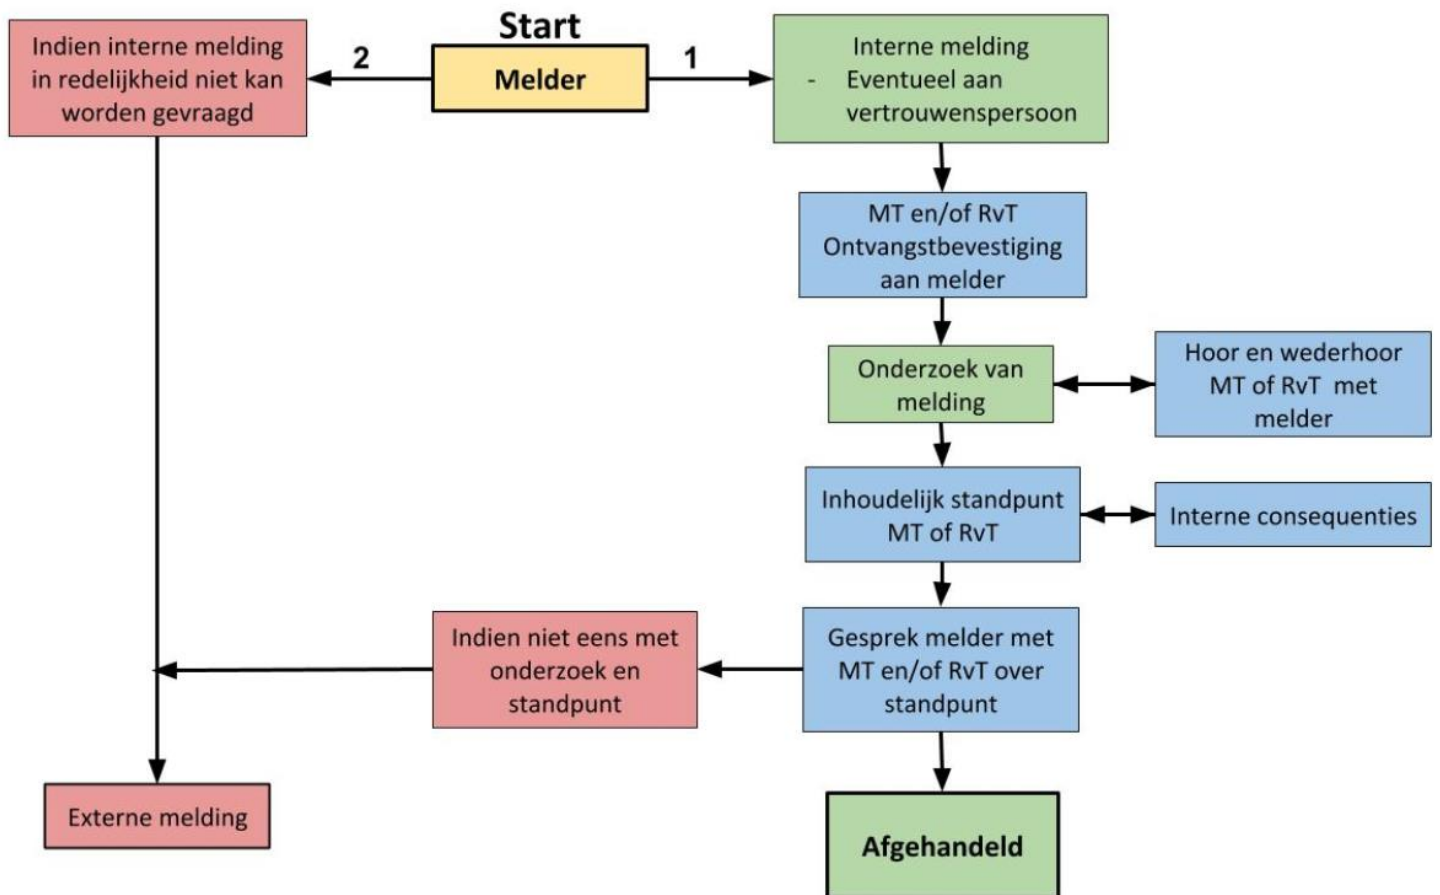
Start

Indien interne melding in redelijkheid niet kan worden gevraagd

2

Melder

1

Interne melding
- Eventueel aan vertrouwenspersoon

MT en/of RvT Ontvangstbevestiging aan melder

Onderzoek van melding

Hoor en wederhoor MT of RvT met melder

Inhoudelijk standpunt MT of RvT

Interne consequenties

Indien niet eens met onderzoek en standpunt

Gesprek melder met MT en/of RvT over standpunt

Externe melding

Afgehandeld